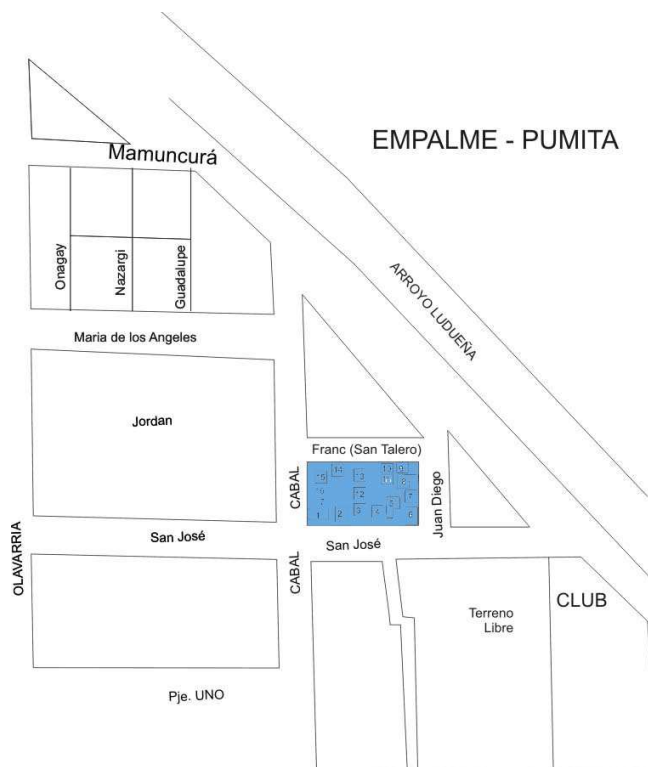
EMPALME - PUMITA

Mamuncurá

Onagay

Nazargi

Guadalupe

ARROYO LUDUEÑA

Maria de los Angeles

Jordan

Franc (San Talero)

CABAL

Juan Diego

15
3
13
9
16
7
12
8
1
2
3
4
5
6

San José

San José

OLAVARRIA

CABAL

Terreno Libre

CLUB

Pje. UNO